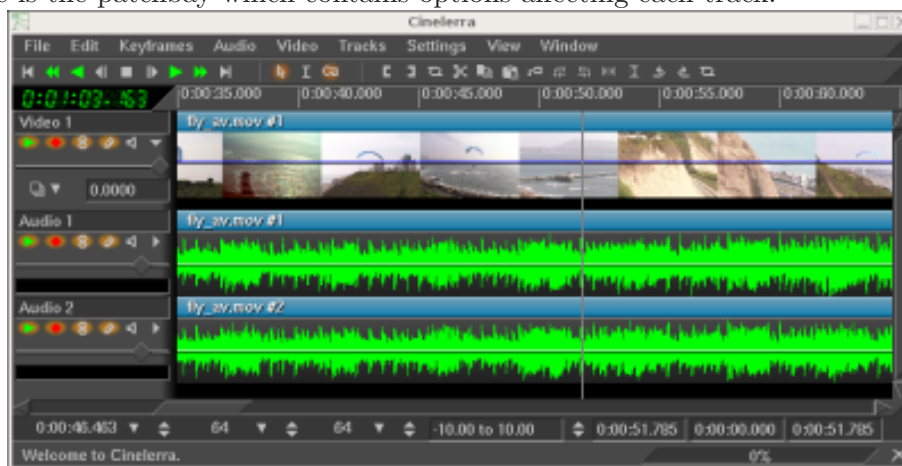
is the patchbay which contains options affecting each track.

Cinelerra

File Edit Keyframes Audio Video Tracks Settings View Window

0:01:03:463

0:00:35.000 0:00:40.000 0:00:45.000 0:00:50.000 0:00:55.000 0:00:60.000

Video 1

fly_av.mov #1

0.0000

Audio 1

fly_av.mov #1

Audio 2

fly_av.mov #2

0:00:46.463 64 64 -10.00 to 10.00 0:00:51.785 0:00:00.000 0:00:51.785

Welcome to Cinelerra. 0%